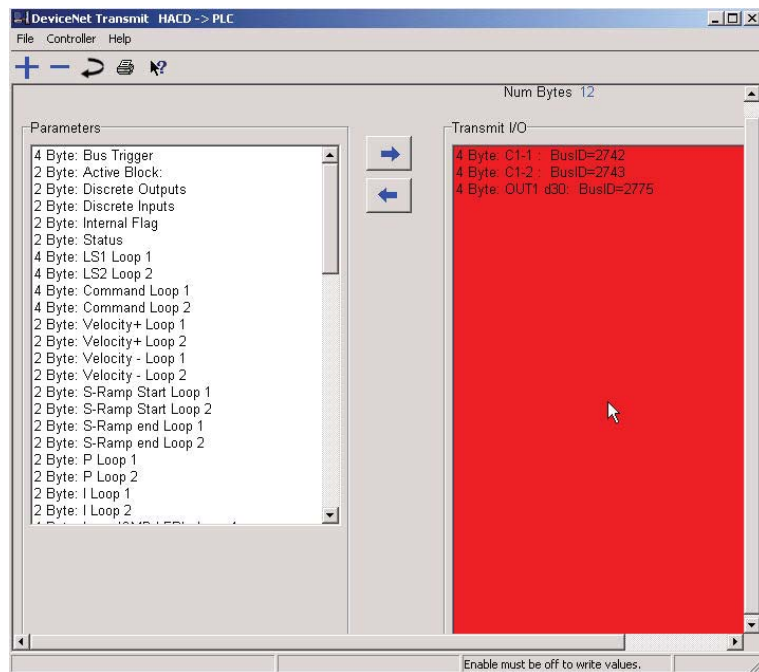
DeviceNet Transmit HACD -> PLC
File Controller Help

Num Bytes 12

Parameters
4 Byte: Bus Trigger
2 Byte: Active Block:
2 Byte: Discrete Outputs
2 Byte: Discrete Inputs
2 Byte: Internal Flag
2 Byte: Status
4 Byte: LS1 Loop 1
4 Byte: LS2 Loop 2
4 Byte: Command Loop 1
4 Byte: Command Loop 2
2 Byte: Velocity+ Loop 1
2 Byte: Velocity+ Loop 2
2 Byte: Velocity - Loop 1
2 Byte: Velocity - Loop 2
2 Byte: S-Ramp Start Loop 1
2 Byte: S-Ramp Start Loop 2
2 Byte: S-Ramp end Loop 1
2 Byte: S-Ramp end Loop 2
2 Byte: P Loop 1
2 Byte: P Loop 2
2 Byte: I Loop 1
2 Byte: I Loop 2
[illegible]

Transmit I/O
4 Byte: C1-1 : BusID=2742
4 Byte: C1-2 : BusID=2743
4 Byte: OUT1 d30: BusID=2775

Enable must be off to write values.